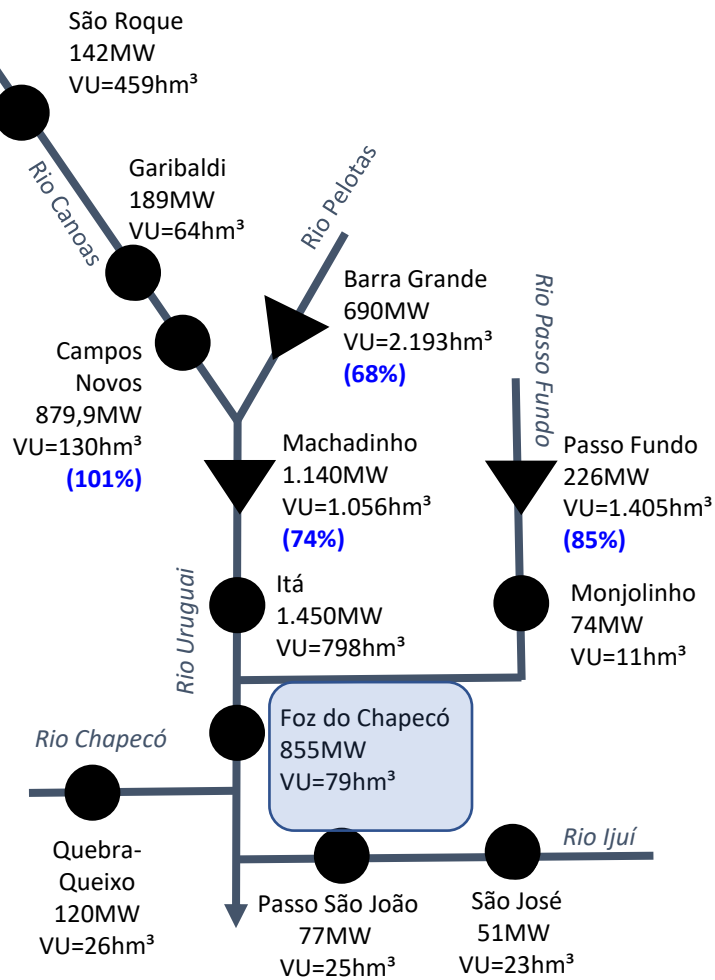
São Roque
142MW
VU=459hm³

Rio Canoas

Garibaldi
189MW
VU=64hm³

Rio Pelotas

Barra Grande
690MW
VU=2.193hm³
(68%)

Rio Passo Fundo

Campos Novos
879,9MW
VU=130hm³
(101%)

Machadinho
1.140MW
VU=1.056hm³
(74%)

Passo Fundo
226MW
VU=1.405hm³
(85%)

Rio Uruguai

Itá
1.450MW
VU=798hm³

Monjolinho
74MW
VU=11hm³

Foz do Chapecó
855MW
VU=79hm³

Rio Chapecó

Rio Ijuí

Quebra-Queixo
120MW
VU=26hm³

Passo São João
77MW
VU=25hm³

São José
51MW
VU=23hm³